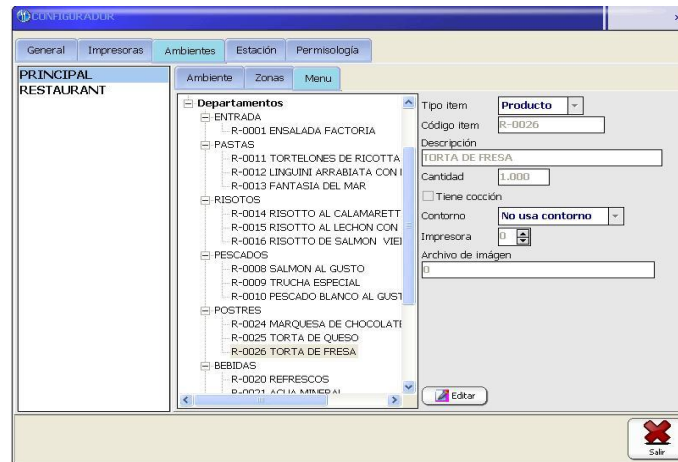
CONFIGURADOR

General | Impresoras | Ambientes | Estación | Permisología

PRINCIPAL
RESTAURANT

Ambiente | Zonas | Menu

Departamentos
ENTRADA
R-0001 ENSALADA FACTORIA
PASTAS
R-0011 TORTELONES DE RICOTTA
R-0012 LINGUINI ARRABIATA CON I
R-0013 FANTASIA DEL MAR
RISOTOS
R-0014 RISOTTO AL CALAMARETT
R-0015 RISOTTO AL LECHON CON
R-0016 RISOTTO DE SALMON VIEI
PESCADOS
R-0008 SALMON AL GUSTO
R-0009 TRUCHA ESPECIAL
R-0010 PESCADO BLANCO AL GUST
POSTRES
R-0024 MARQUESA DE CHOCOLATE
R-0025 TORTA DE QUESO
R-0026 TORTA DE FRESA
BEBIDAS
R-0020 REFRESCOS
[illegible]

Tipo item: Producto
Código item: R-0026
Descripción
TORTA DE FRESA
Cantidad: 1.000
Tiene cocción
Contorno: No usa contorno
Impresora: 0
Archivo de imágen
0

Editar

Salir